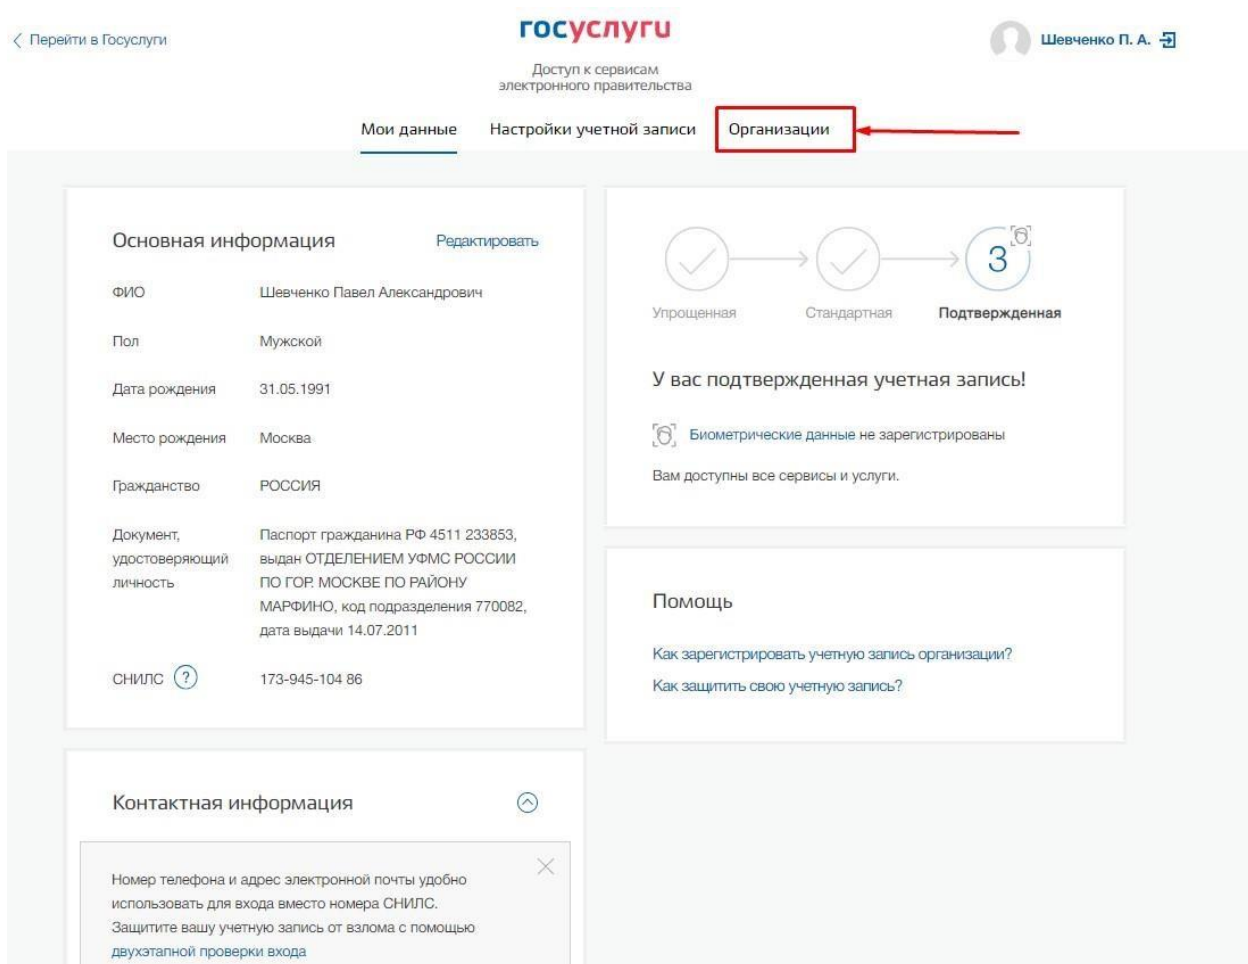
‹ Перейти в Госуслуги

госуслуги

Доступ к сервисам электронного правительства

Шевченко П. А.

Мои данные

Настройки учетной записи

Организации

Основная информация

Редактировать

| ФИО | Шевченко Павел Александрович |
|---|---|
| Пол | Мужской |
| Дата рождения | 31.05.1991 |
| Место рождения | Москва |
| Гражданство | РОССИЯ |
| Документ, удостоверяющий личность | Паспорт гражданина РФ 4511 233853, выдан ОТДЕЛЕНИЕМ УФМС РОССИИ ПО ГОР. МОСКВЕ ПО РАЙОНУ МАРФИНО, код подразделения 770082, дата выдачи 14.07.2011 |
| СНИЛС ? | 173-945-104 86 |

3

Упрощенная

Стандартная

Подтвержденная

У вас подтвержденная учетная запись!

Биометрические данные не зарегистрированы

Вам доступны все сервисы и услуги.

Помощь

Как зарегистрировать учетную запись организации?

Как защитить свою учетную запись?

Контактная информация

Номер телефона и адрес электронной почты удобно использовать для входа вместо номера СНИЛС. Защитите вашу учетную запись от взлома с помощью двухэтапной проверки входа